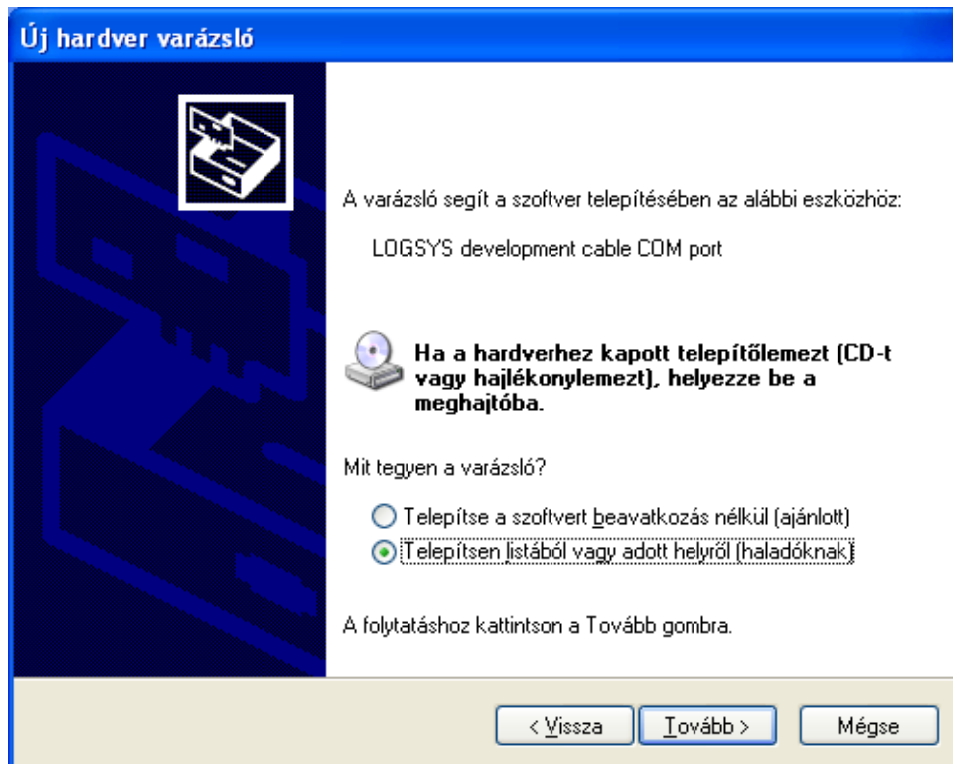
Új hardver varázsló

A varázsló segít a szoftver telepítésében az alábbi eszközhöz:

LOGSYS development cable COM port

Ha a hardverhez kapott telepítőlemezt (CD-t vagy hajlékonylemezt), helyezze be a meghajtóba.

Mit tegyen a varázsló?

Telepítse a szoftvert beavatkozás nélkül (ajánlott)
Telepítsen listából vagy adott helyről (haladóknak)

A folytatáshoz kattintson a Tovább gombra.

< Vissza
Tovább >
Mégse